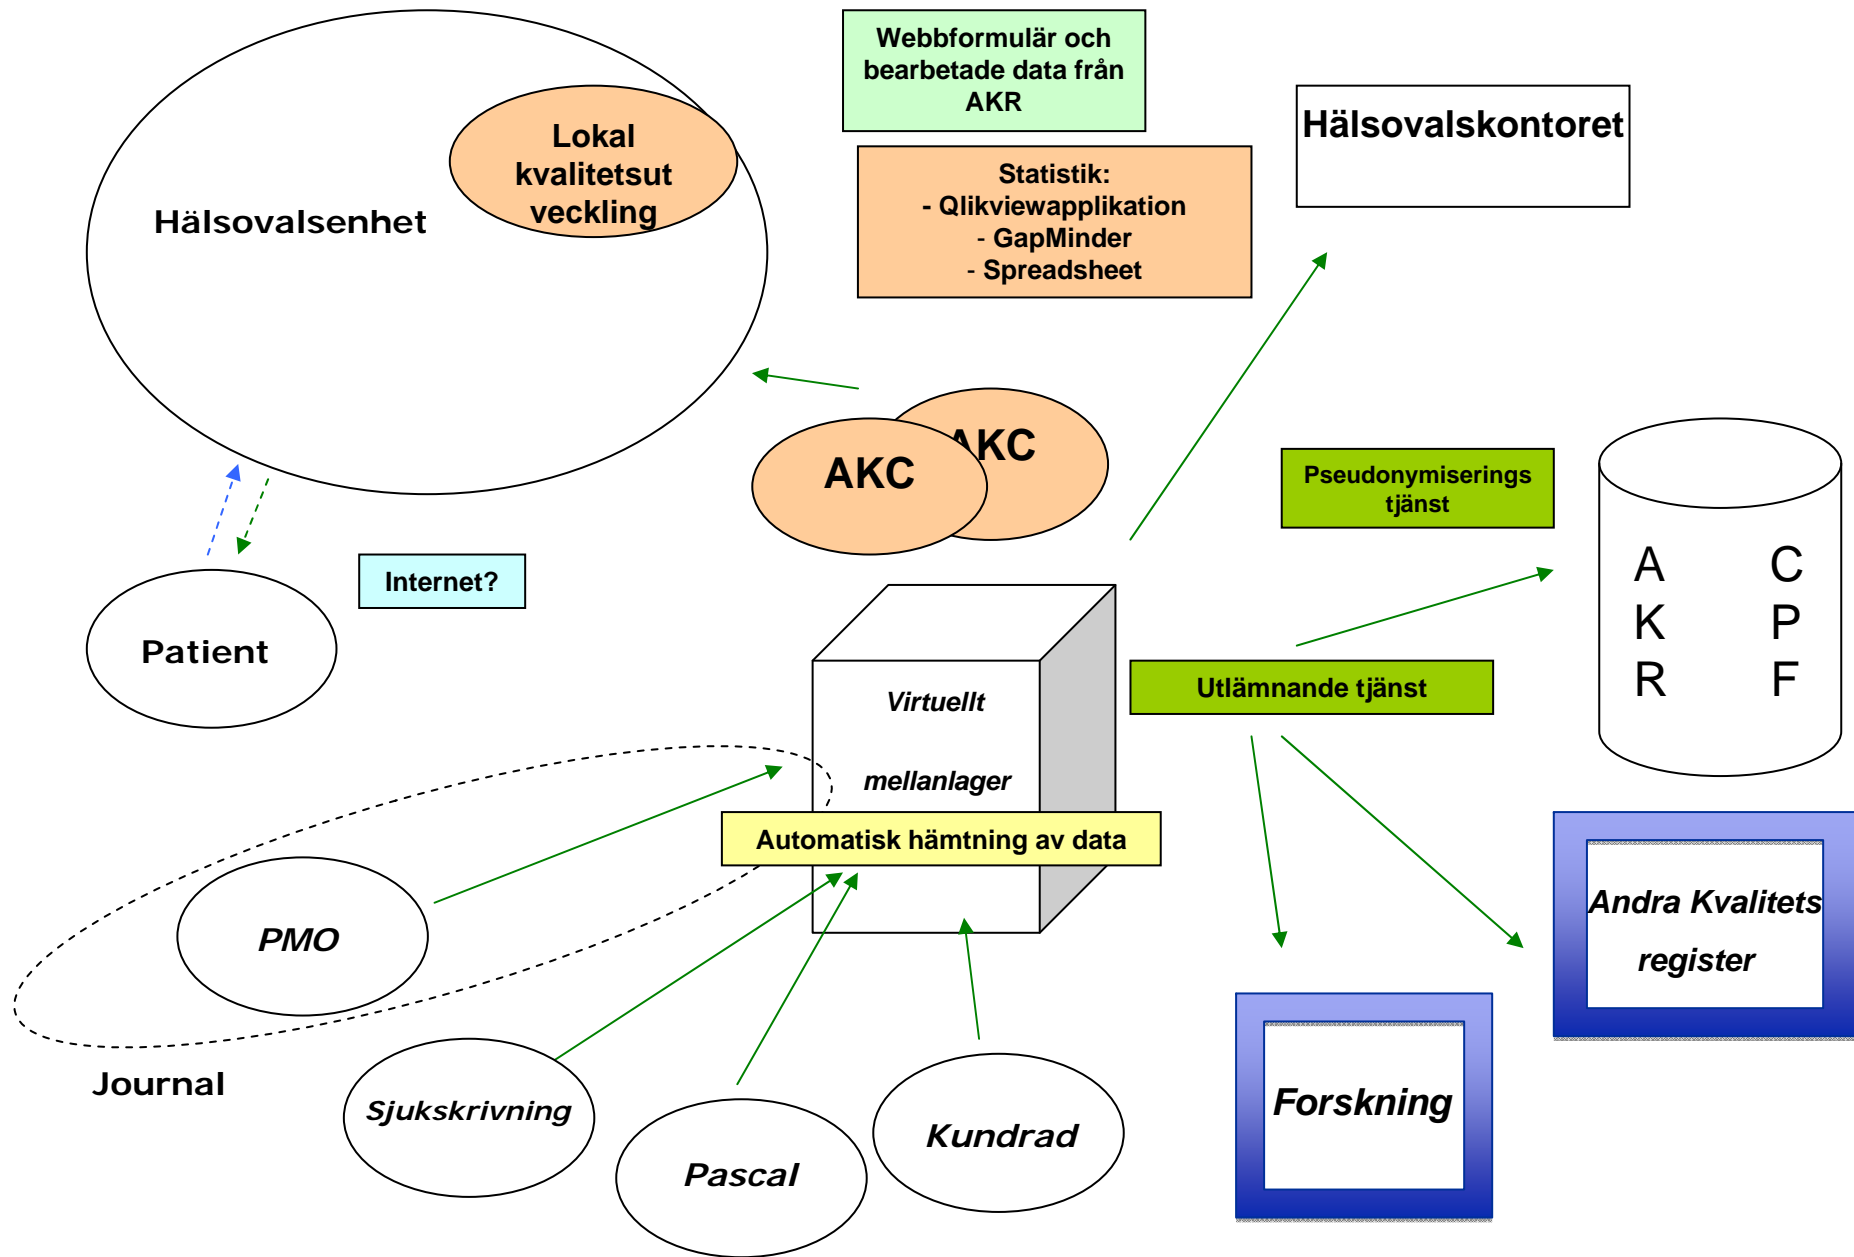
Webbformulär och bearbetade data från AKR

Hälsovalskontoret

Lokal kvalitetsut veckling

Hälsovalsenhet

Statistik:
- Qlikviewapplikation
- GapMinder
- Spreadsheet

AKC

AKC

Pseudonymiserings tjänst

A K R

C P F

Internet?

Patient

Virtuellt

mellanlager

Utlämnande tjänst

Automatisk hämtning av data

PMO

Andra Kvalitets register

Journal

Sjukskrivning

Pascal

Kundrad

Forskning